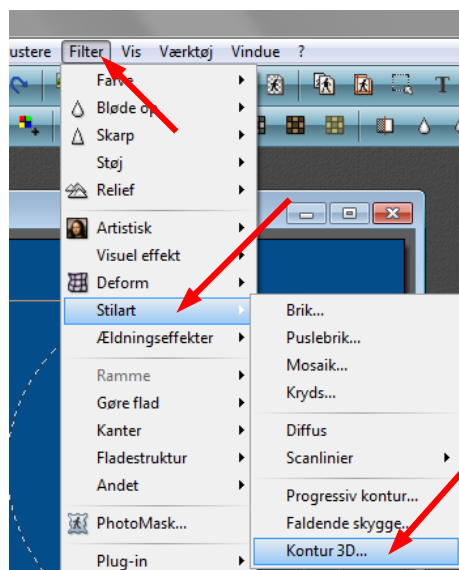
ustere Filter Vis Værktøj Vindue ?

Farve
Bløde op
Skarp
Støj
Relief
Artistisk
Visuel effekt
Deform
Stilart
Ældningseffekter
Ramme
Gøre flad
Kanter
Fladestruktur
Andet
PhotoMask...
Plug-in

Brik...
Puslebrik...
Mosaik...
Kryds...
Diffus
Scanlinier
Progressiv kontur...
Faldende skygge...
Kontur 3D...